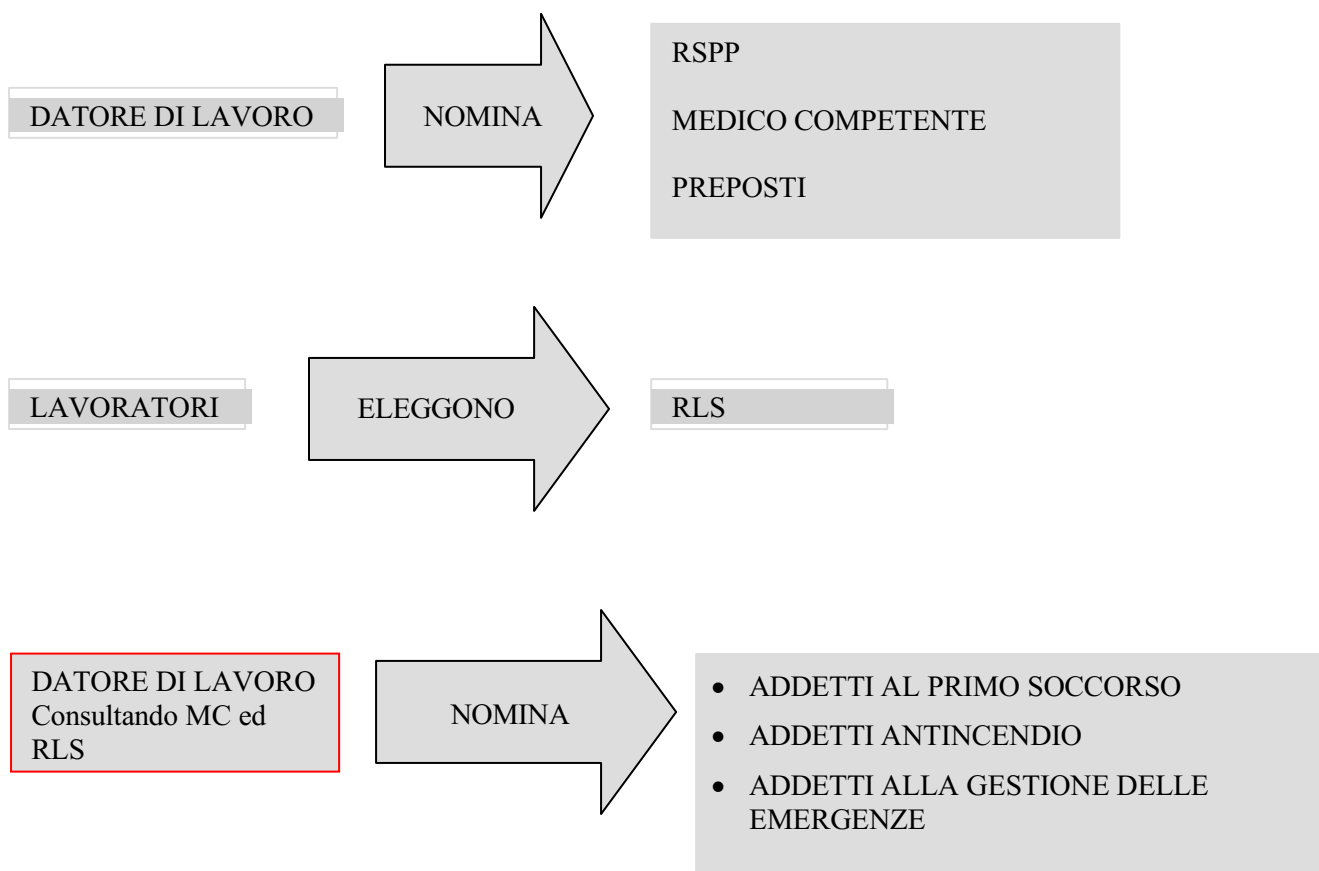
DATORE DI LAVORO

NOMINA

RSPP

MEDICO COMPETENTE

PREPOSTI

LAVORATORI

ELEGGONO

RLS

DATORE DI LAVORO Consultando MC ed RLS

NOMINA

- ADDETTI AL PRIMO SOCCORSO
- ADDETTI ANTINCENDIO
- ADDETTI ALLA GESTIONE DELLE EMERGENZE